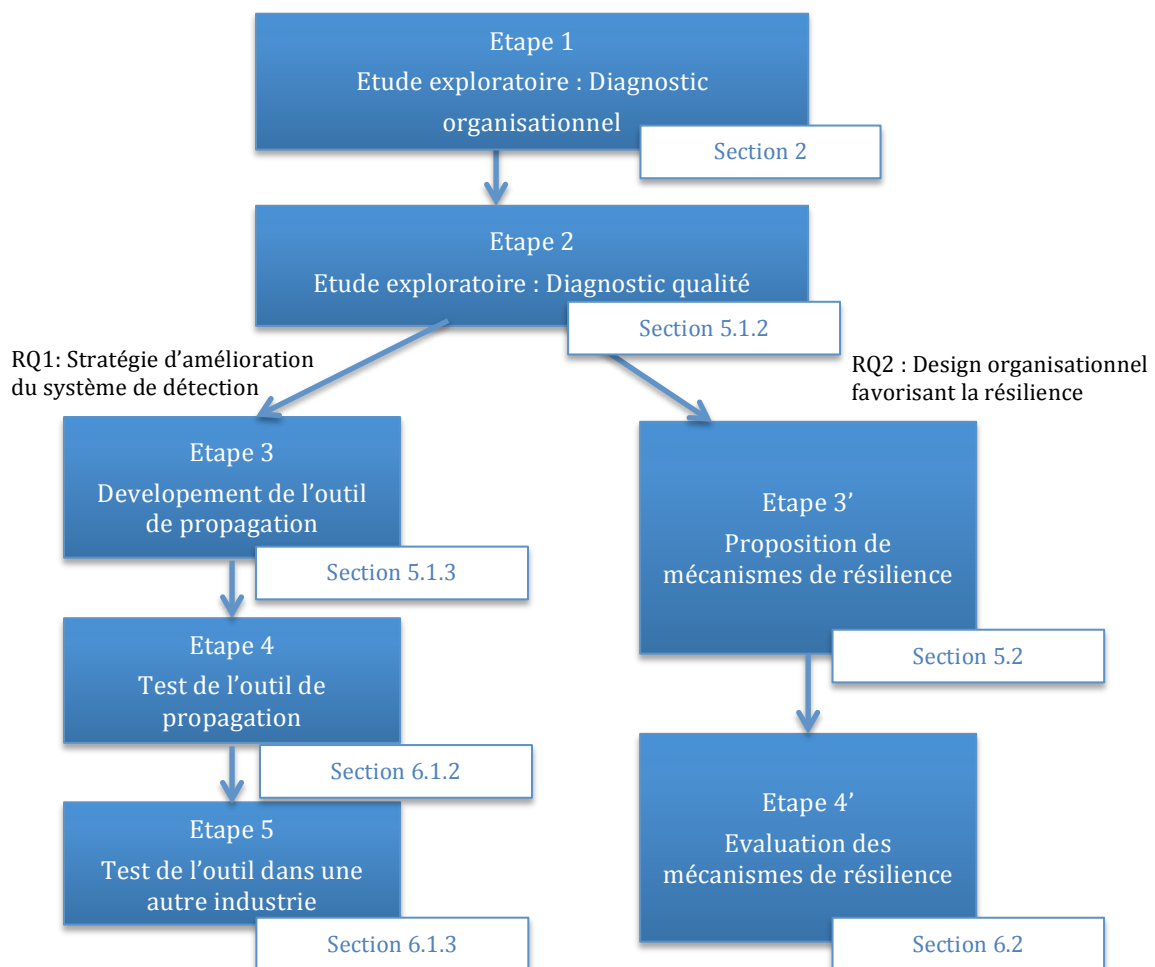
Etape 1
Etude exploratoire : Diagnostic organisationnel

Section 2

Etape 2
Etude exploratoire : Diagnostic qualité

Section 5.1.2

RQ1: Stratégie d'amélioration du système de détection

RQ2 : Design organisationnel favorisant la résilience

Etape 3
Developement de l'outil de propagation

Section 5.1.3

Etape 4
Test de l'outil de propagation

Section 6.1.2

Etape 5
Test de l'outil dans une autre industrie

Section 6.1.3

Etape 3'
Proposition de mécanismes de résilience

Section 5.2

Etape 4'
Evaluation des mécanismes de résilience

Section 6.2